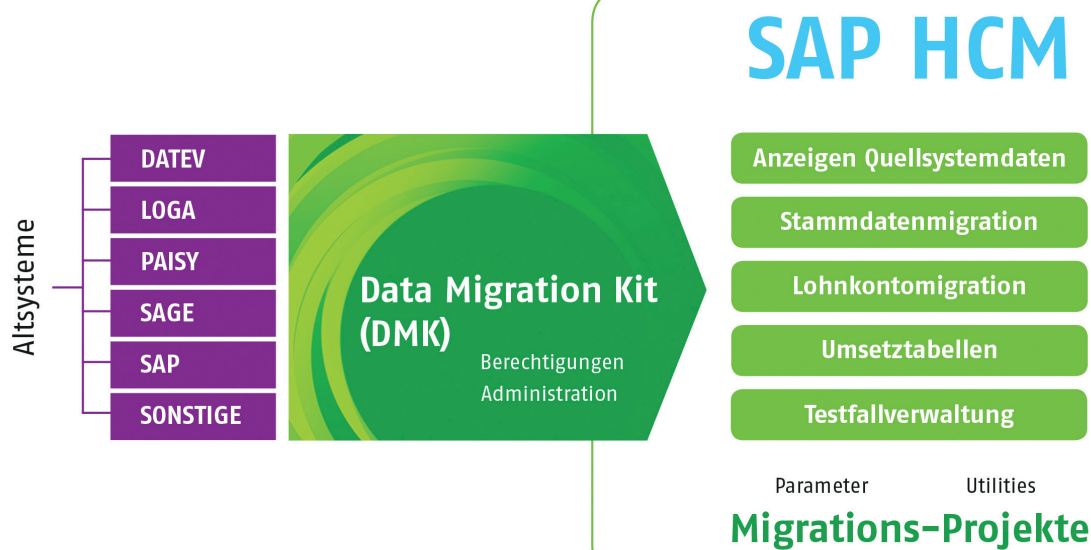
SAP HCM

Altsysteme

DATEV
LOGA
PAISY
SAGE
SAP
SONSTIGE

Data Migration Kit (DMK)

Berechtigungen
Administration

Anzeigen Quellsystemdaten
Stammdatenmigration
Lohnkontomigration
Umsetztabellen
Testfallverwaltung

Parameter Utilities

Migrations-Projekte